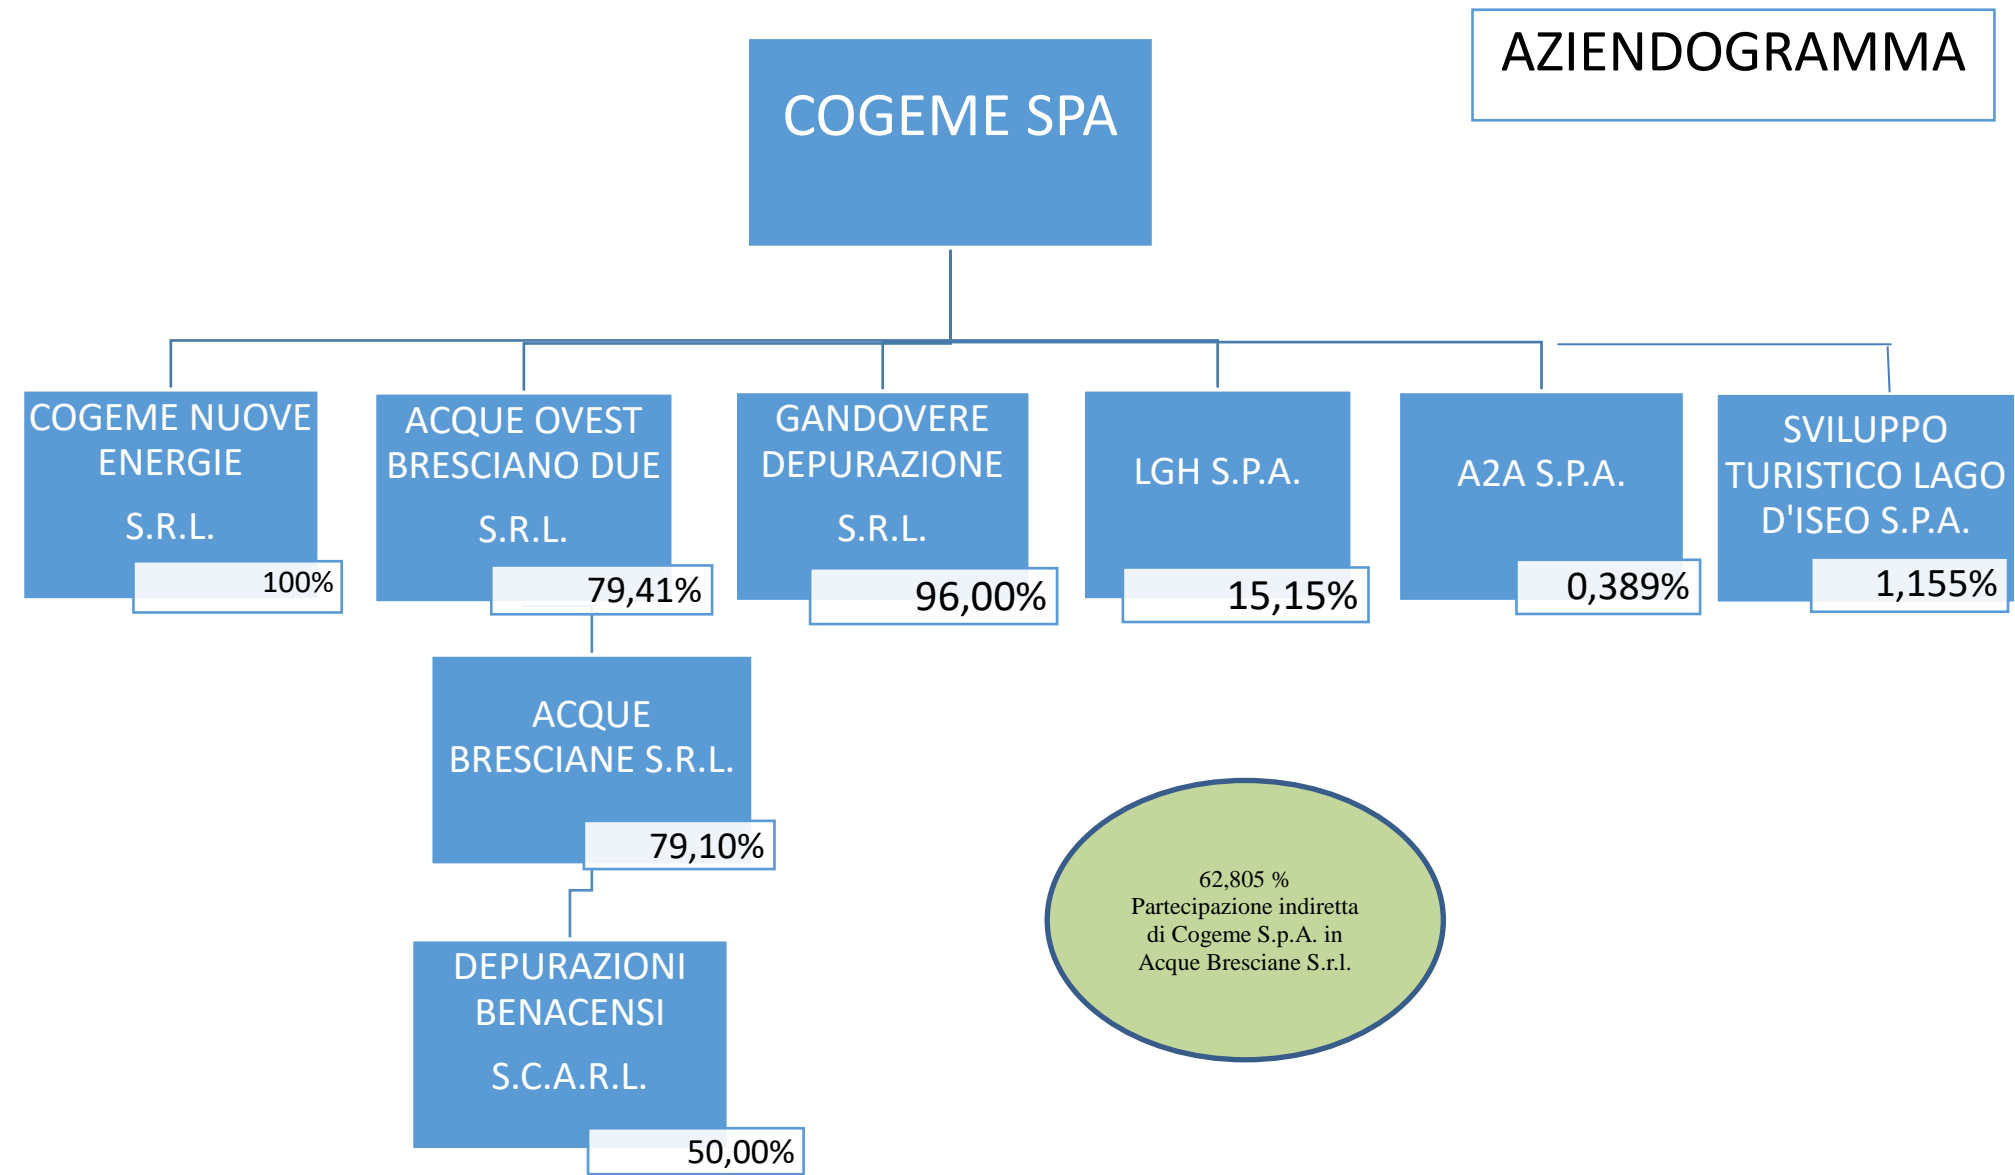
AZIENDOGRAMMA

COGEME SPA

COGEME NUOVE ENERGIE

S.R.L.

100%

ACQUE OVEST BRESCIANO DUE

S.R.L.

79,41%

GANDOVERE DEPURAZIONE

S.R.L.

96,00%

LGH S.P.A.

15,15%

A2A S.P.A.

0,389%

SVILUPPO TURISTICO LAGO D'ISEO S.P.A.

1,155%

ACQUE BRESCIANE S.R.L.

79,10%

DEPURAZIONI BENACENSI

S.C.A.R.L.

50,00%

62,805 %
Partecipazione indiretta di Cogeme S.p.A. in Acque Bresciane S.r.l.